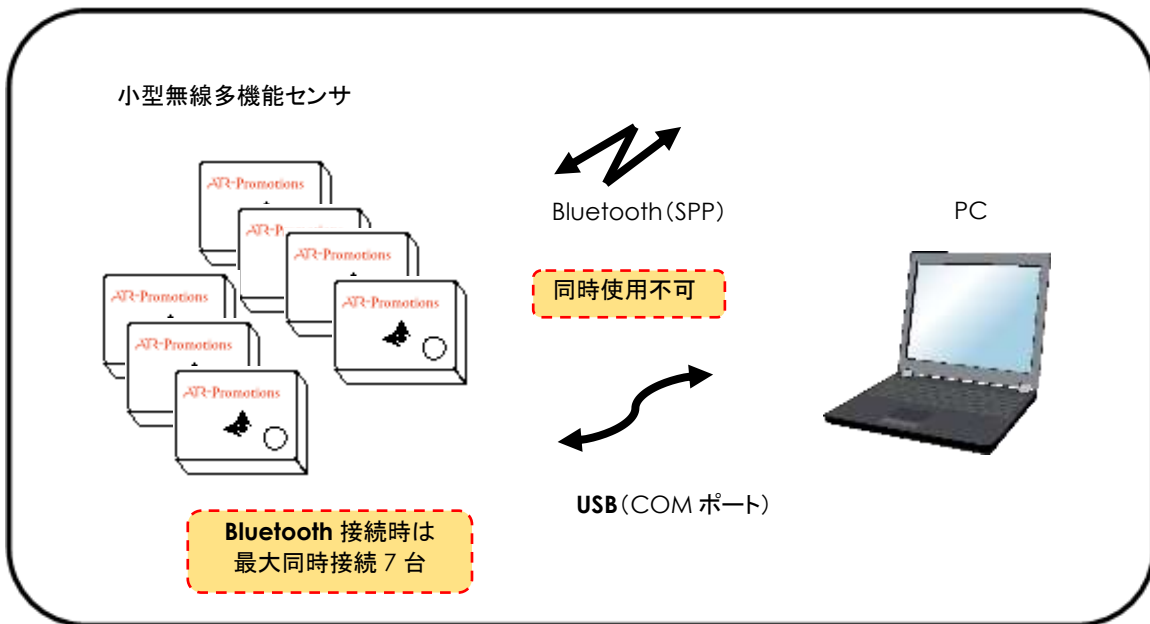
小型無線多機能センサ

ATR-Promotions

ATR-Pr

ATR-Promotions

ATR-Promotions

ATR-Promotions

ATR-Promotions

ATR-Promotions

Bluetooth(SPP)

PC

同時使用不可

USB(COM ポート)

Bluetooth 接続時は
最大同時接続 7 台